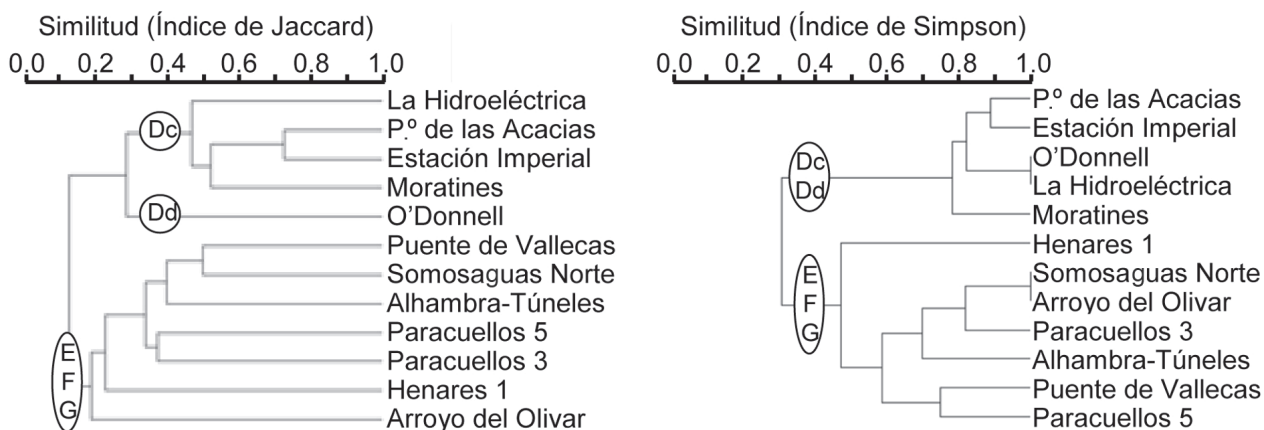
Similitud (Índice de Jaccard)

0.0 0.2 0.4 0.6 0.8 1.0

Dc
Dd
E
F
G

La Hidroeléctrica
P.º de las Acacias
Estación Imperial
Moratines
O'Donnell
Puente de Vallecas
Somosaguas Norte
Alhambra-Túneles
Paracuellos 5
Paracuellos 3
Henares 1
Arroyo del Olivar

Similitud (Índice de Simpson)

0.0 0.2 0.4 0.6 0.8 1.0

Dc
Dd
E
F
G

P.º de las Acacias
Estación Imperial
O'Donnell
La Hidroeléctrica
Moratines
Henares 1
Somosaguas Norte
Arroyo del Olivar
Paracuellos 3
Alhambra-Túneles
Puente de Vallecas
Paracuellos 5